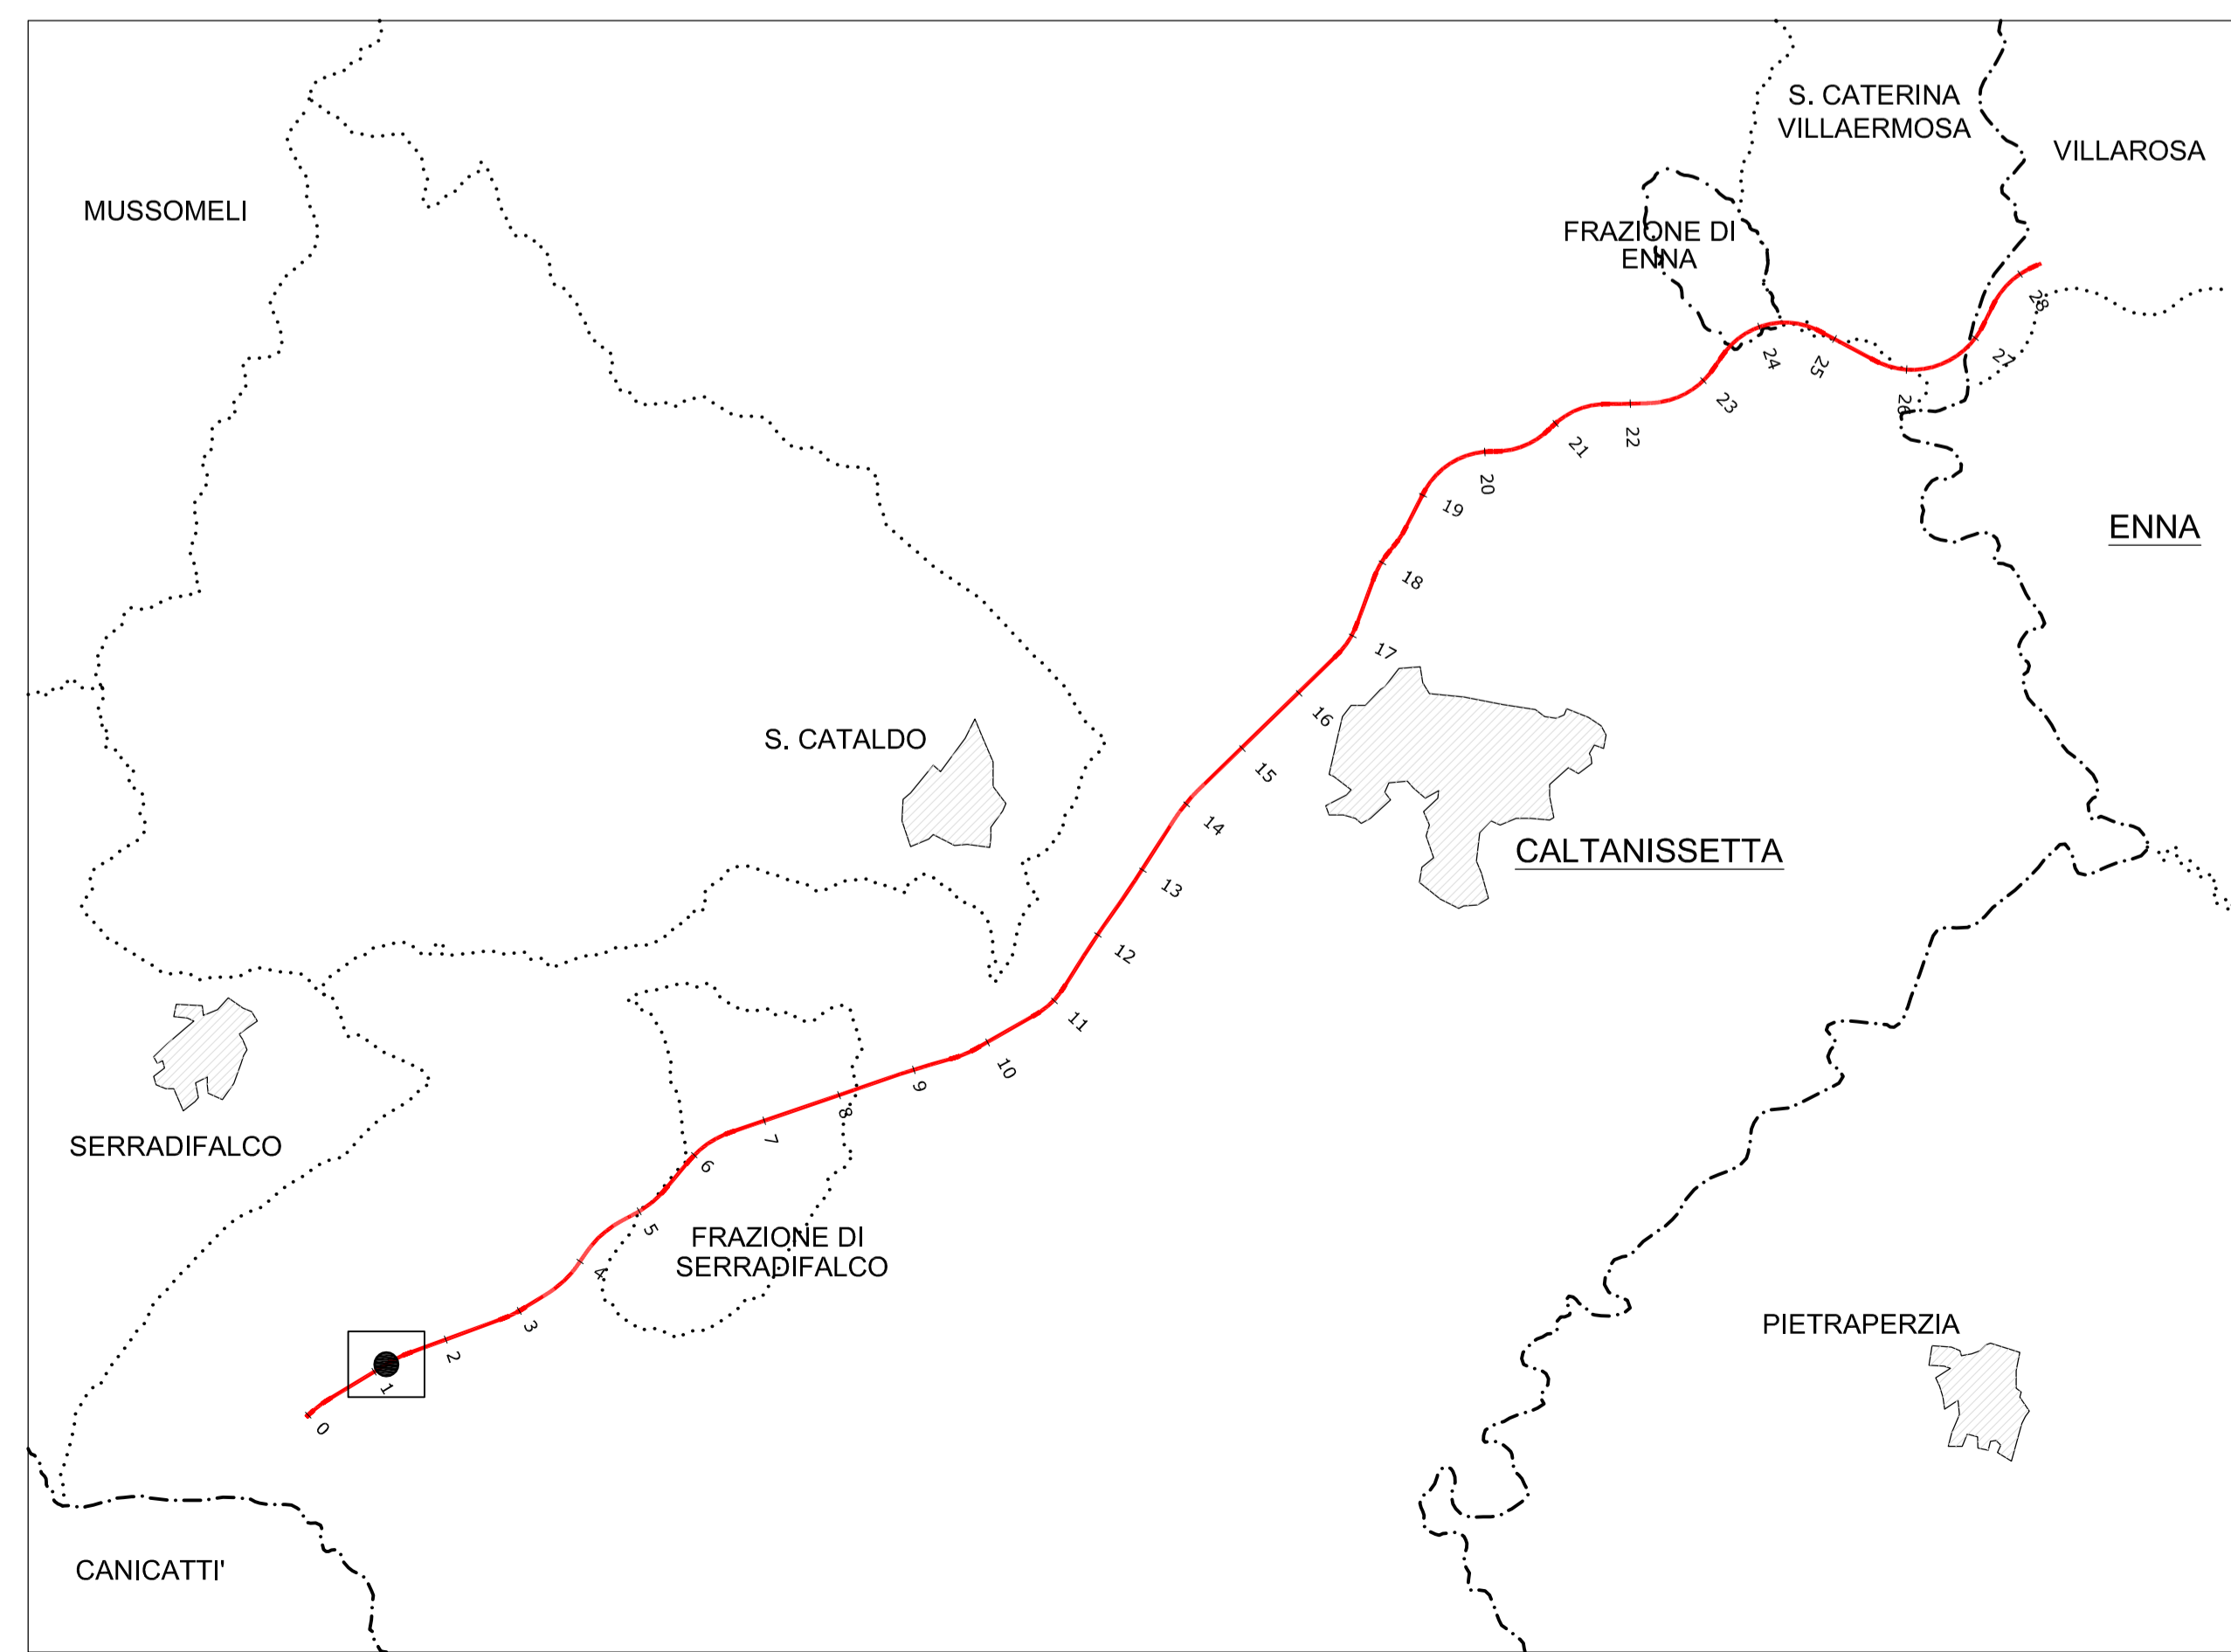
S. CATERINA VILLAERMOSA

VILLAROSA

MUSSOMELI

FRAZIONE DI ENNA

ENNA

S. CATALDO

CALTANISSETTA

SERRADIFALCO

FRAZIONE DI SERRADIFALCO

PIETRAPERZIA

CANICATTI'

0
1
2
3
4
5
6
7
8
9
10
11
12
13
14
15
16
17
18
19
20
21
22
23
24
25
26
27
28